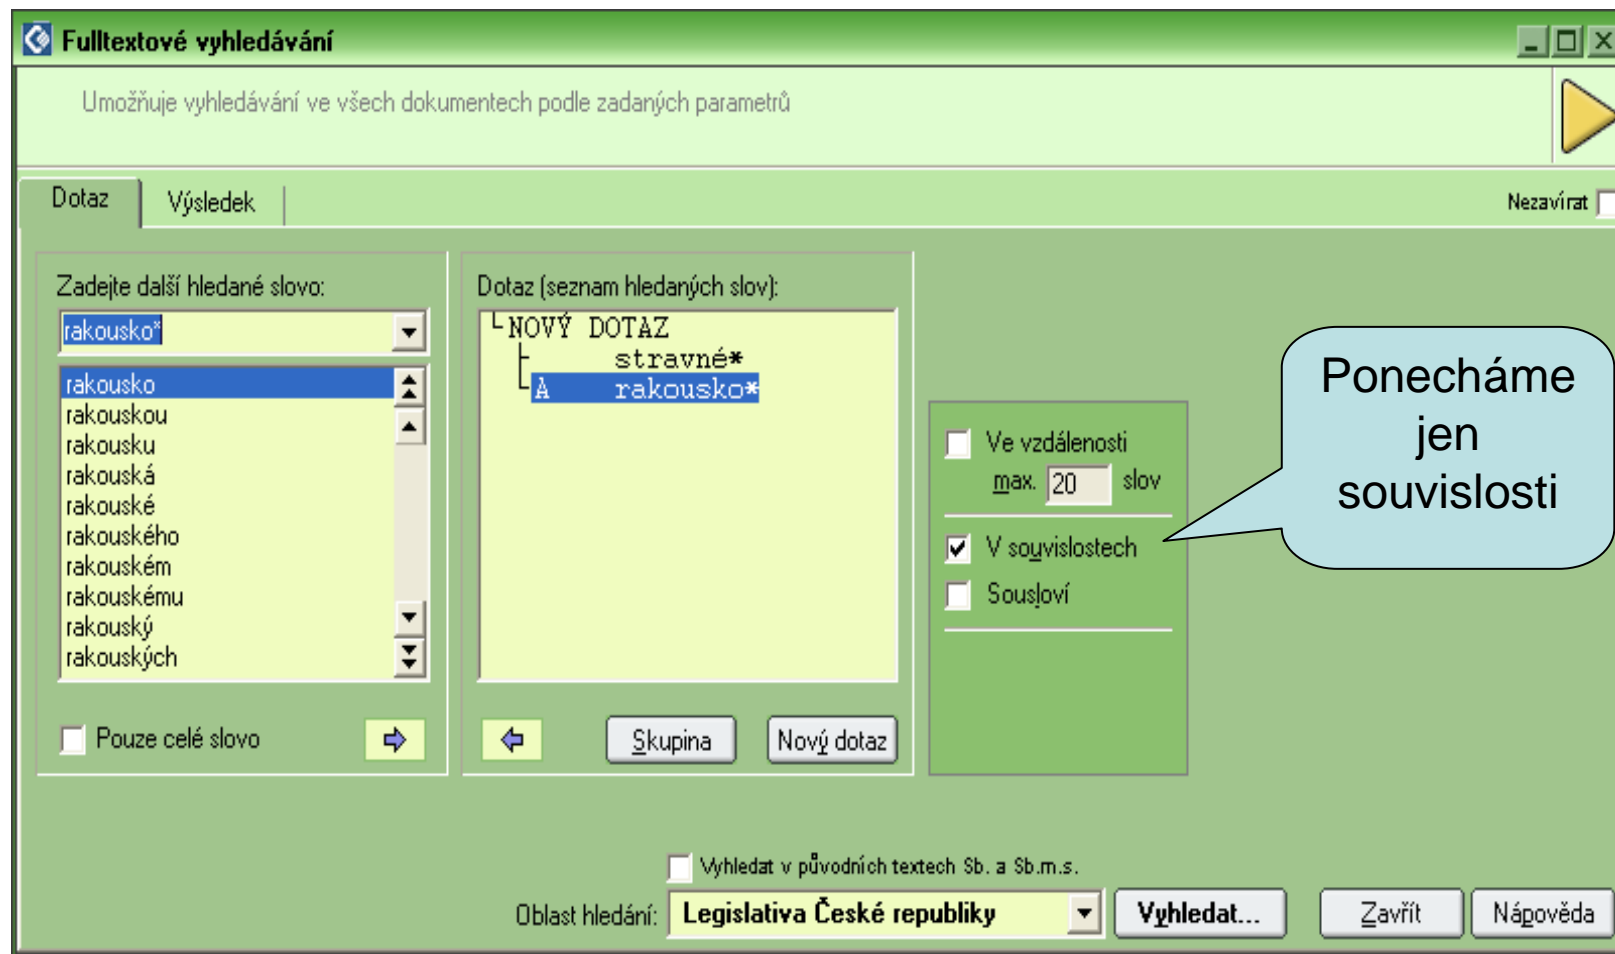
Fulltextové vyhledávání

Umožňuje vyhledávání ve všech dokumentech podle zadaných parametrů

Dotaz Výsledek Nezavírat

Zadejte další hledané slovo:

rakousko*

rakousko
rakouskou
rakousku
rakouská
rakouské
rakouského
rakouském
rakouskému
rakouský
rakouských

Pouze celé slovo

Dotaz (seznam hledaných slov):

NOVÝ DOTAZ
stravné*
A rakousko*

Skupina Nový dotaz

Ve vzdálenosti
max. 20 slov

V souvislostech

Sousloví

Ponecháme jen souvislosti

Vyhledat v původních textech Sb. a Sb.m.s.

Oblast hledání: Legislativa České republiky Vyhledat... Zavřít Nápověda